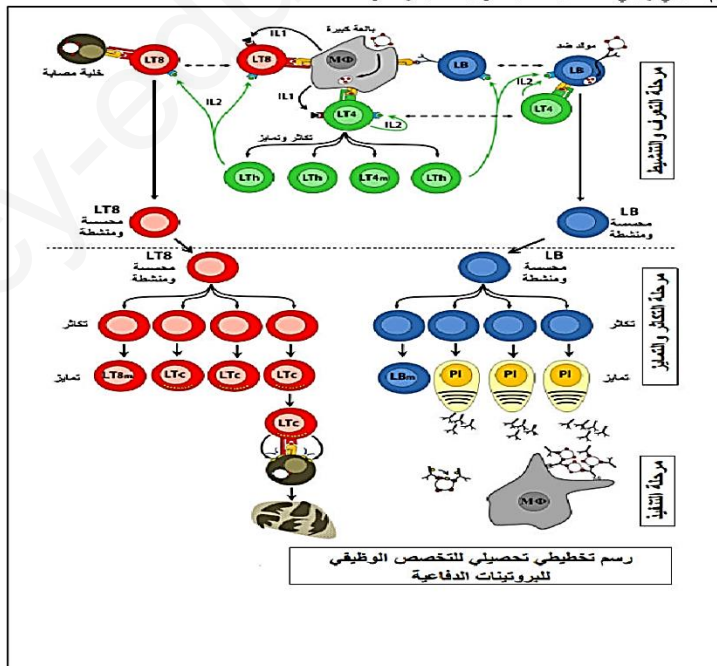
مرحلة التعرف و التنشيط

خلية مصابة
LT8
IL1
LT8
بالعة كبيرة
MΦ
LB
مولد ضد
LB
IL2
IL1
LT4
IL2
IL2
LT4
تكاثر وتمايز
LTh
LTh
LT4m
LTh

LT8
محسسة
ومنشطة

LB
محسسة
ومنشطة

مرحلة التكاثر و التمايز

LT8
محسسة
ومنشطة

LB
محسسة
ومنشطة

تكاثر
تكاثر

تمايز
LT8m
LTc
LTc
LTc

LBm
PI
PI
PI
تمايز

مرحلة التنفيذ

LTc

MΦ

رسم تخطيطي تحصيلي للتخصص الوظيفي للبروتينات الدفاعية